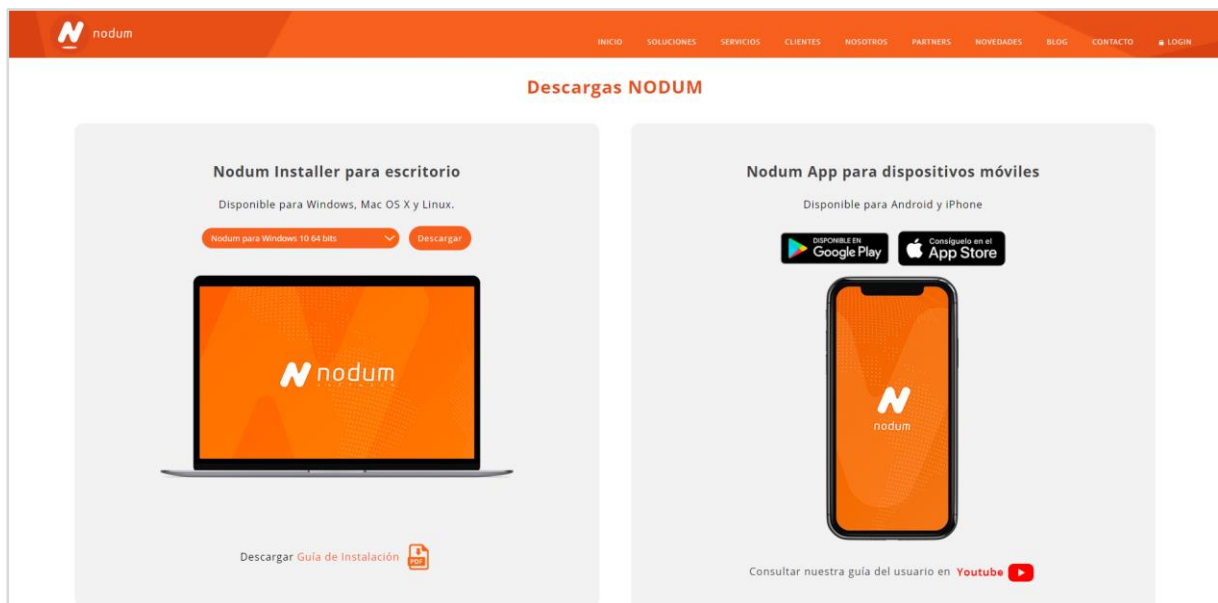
N nodum

INICIO SOLUCIONES SERVICIOS CLIENTES NOSOTROS PARTNERS NOVEDADES BLOG CONTACTO LOGIN

Descargas NODUM

Nodum Installer para escritorio

Disponible para Windows, Mac OS X y Linux.

Nodum para Windows 10 64 bits

Descargar

nodum

Descargar Guía de Instalación PDF

Nodum App para dispositivos móviles

Disponible para Android y iPhone

DISPONIBLE EN Google Play

Consíguelo en el App Store

nodum

Consultar nuestra guía del usuario en Youtube